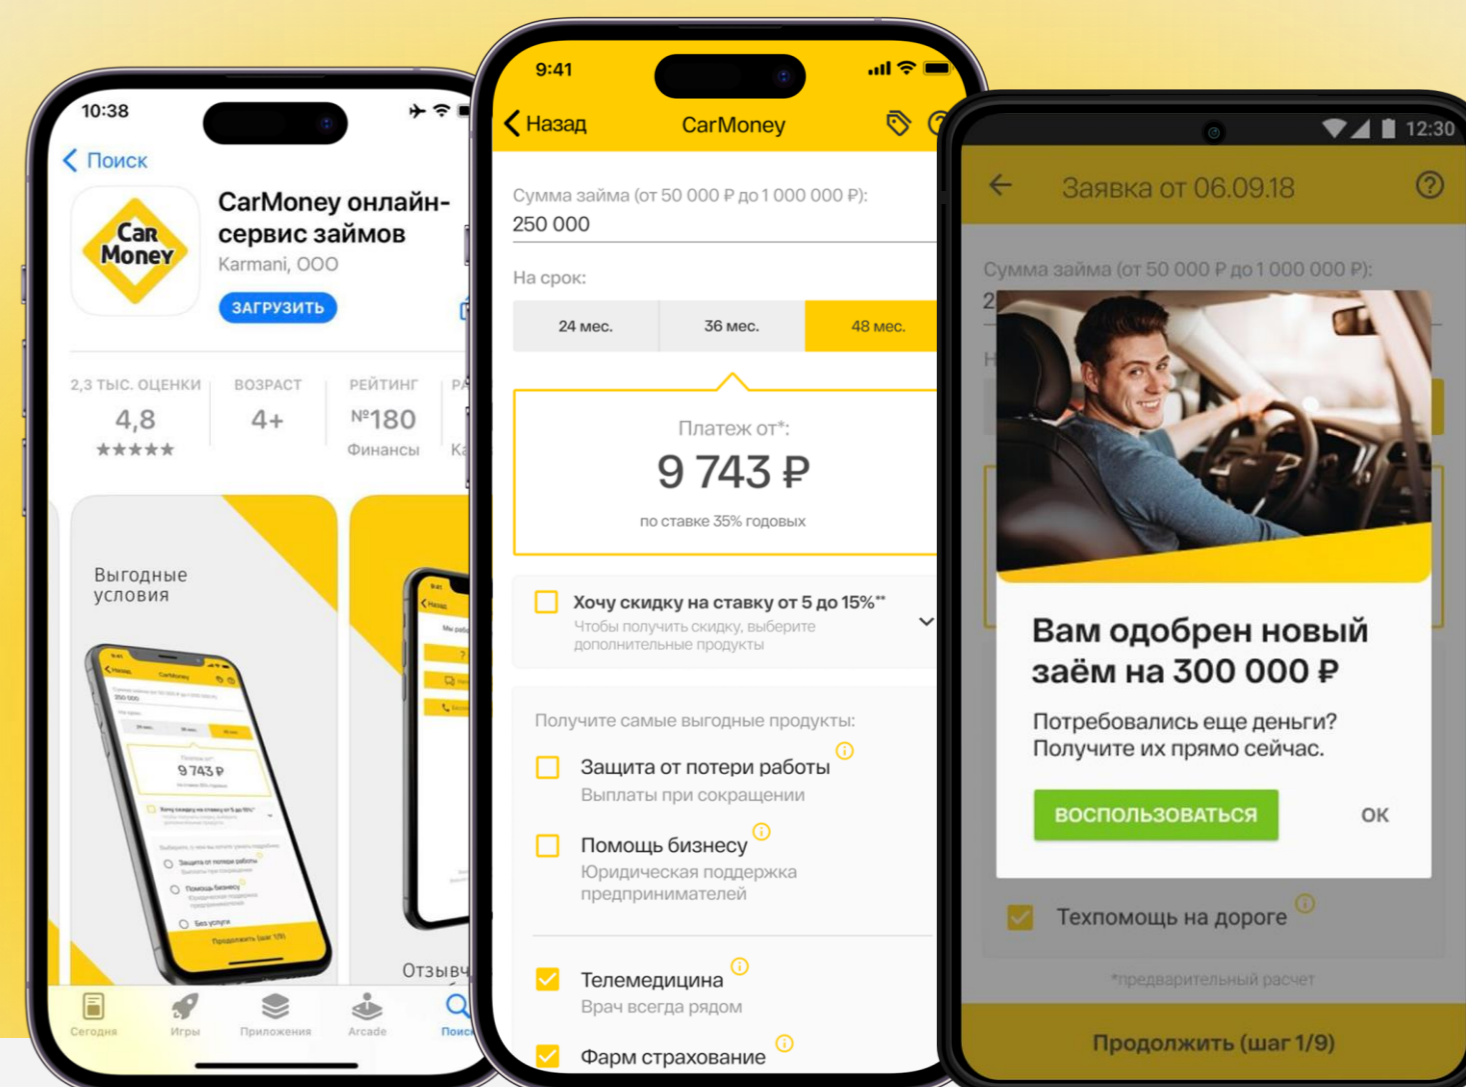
10:38

< Поиск

Car Money

CarMoney онлайн-сервис займов
Karmani, OOO
ЗАГРУЗИТЬ

2,3 ТЫС. ОЦЕНКИ
4,8
★★★★★

ВОЗРАСТ
4+

РЕЙТИНГ
№180
Финансы

Выгодные условия

9 743 ₽

Отзыв

Сегодня
Игры
Приложения
Arcade
Поиск

9:41

< Назад
CarMoney

Сумма займа (от 50 000 ₽ до 1 000 000 ₽):
250 000

На срок:

| 24 мес. | 36 мес. | 48 мес. |
|---|---|---|

Платеж от*:
9 743 ₽
по ставке 35% годовых

Хочу скидку на ставку от 5 до 15%**
Чтобы получить скидку, выберите дополнительные продукты

Получите самые выгодные продукты:

Защита от потери работы
Выплаты при сокращении

Помощь бизнесу
Юридическая поддержка предпринимателей

Телемедицина
Врач всегда рядом

Фарм страхование

12:30

← Заявка от 06.09.18

Сумма займа (от 50 000 ₽ до 1 000 000 ₽):

Вам одобрен новый заём на 300 000 ₽

Потребовались еще деньги? Получите их прямо сейчас.

ВОСПОЛЬЗОВАТЬСЯ
OK

Техпомощь на дороге

*предварительный расчет

Продолжить (шаг 1/9)